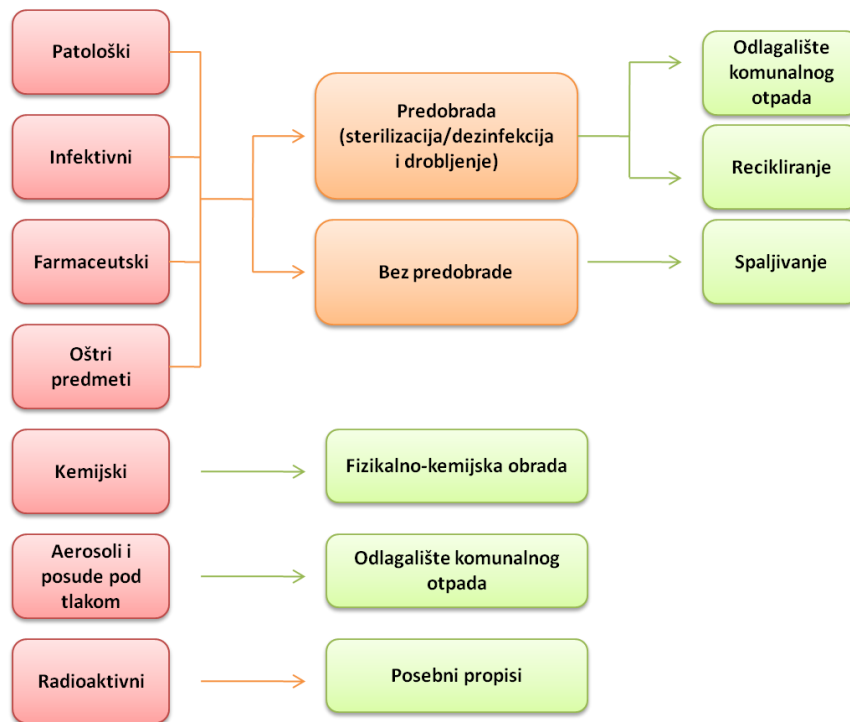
Patološki

Infektivni

Farmaceutski

Oštri predmeti

Predobrada (sterilizacija/dezinfekcija i drobljenje)

Bez predobrade

Odlagalište komunalnog otpada

Recikliranje

Spaljivanje

Kemijski

Fizikalno-kemijska obrada

Aerosoli i posude pod tlakom

Odlagalište komunalnog otpada

Radioaktivni

Posebni propisi